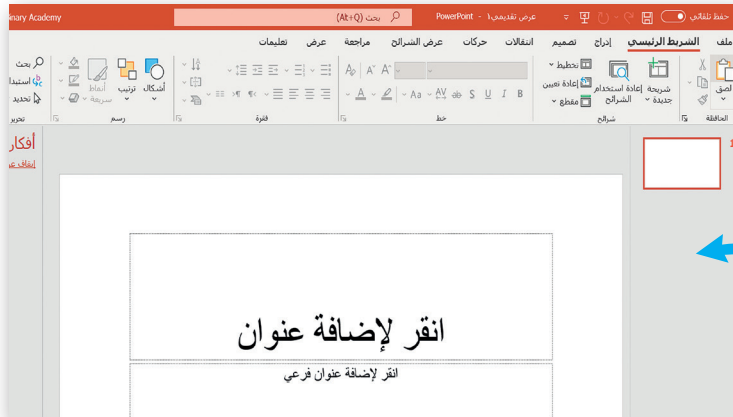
nary Academy
بحث (Alt+Q)
عرض تقديمي١ - PowerPoint
حفظ تلقائي
ملف
الشريط الرئيسي
إدراج
تصميم
انتقالات
حركات
عرض الشرائح
مراجعة
عرض
تعليمات
بحث
استبدال
تحديد
تحرير
أشكال
ترتيب
أنماط سريعة
رسم
فقرة
خط
تخطيط
إعادة تعيين
مقطع
شريحة جديدة
إعادة استخدام الشرائح
شرائح
لصق
الحافظة
أفكار
إيقاف
1
انقر لإضافة عنوان
انقر لإضافة عنوان فرعي